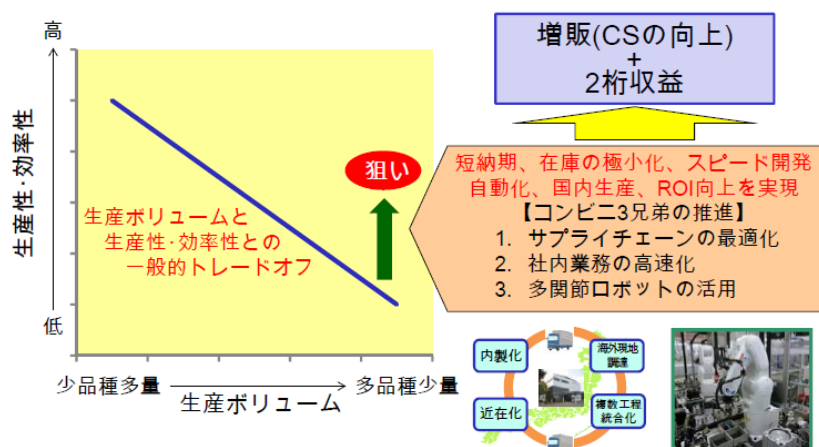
高

生産性·効率性

低

生産ボリュームと
生産性·効率性との
一般的トレードオフ

狙い

少品種多量
生産ボリューム
多品種少量

増販(CSの向上)
+
2桁収益

短納期、在庫の極小化、スピード開発
自動化、国内生産、ROI向上を実現
【コンビニ3兄弟の推進】
1. サプライチェーンの最適化
2. 社内業務の高速化
3. 多関節ロボットの活用

内製化
海外現地調達
近在化
複数工程統合化